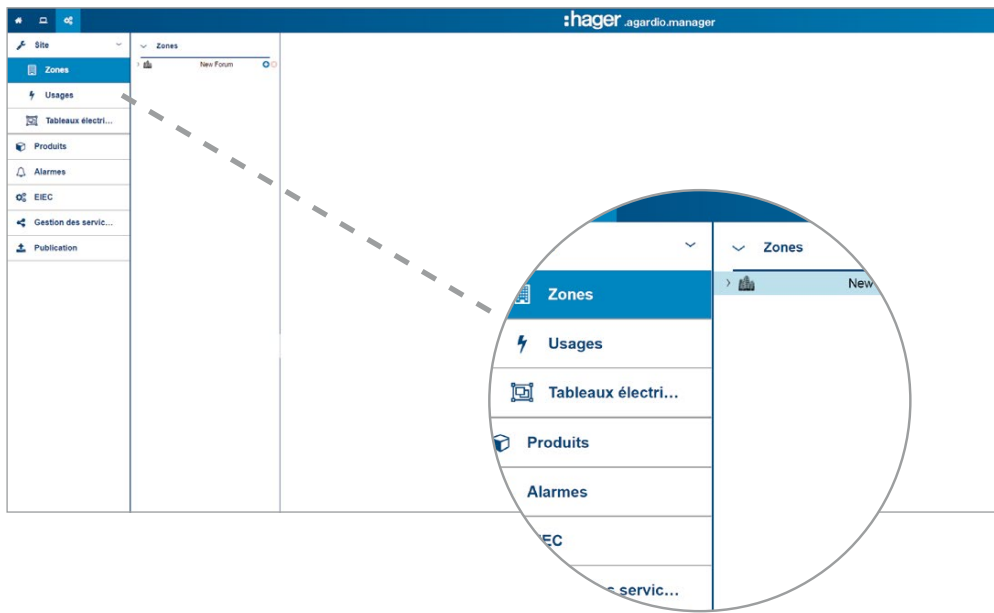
:hager .agardio.manager

Site
Zones
Usages
Tableaux électri...
Produits
Alarmes
EIEC
Gestion des servic...
Publication

Zones
New Forum

Zones
Usages
Tableaux électri...
Produits
Alarmes
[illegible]EC
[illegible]s servic...

Zones
New